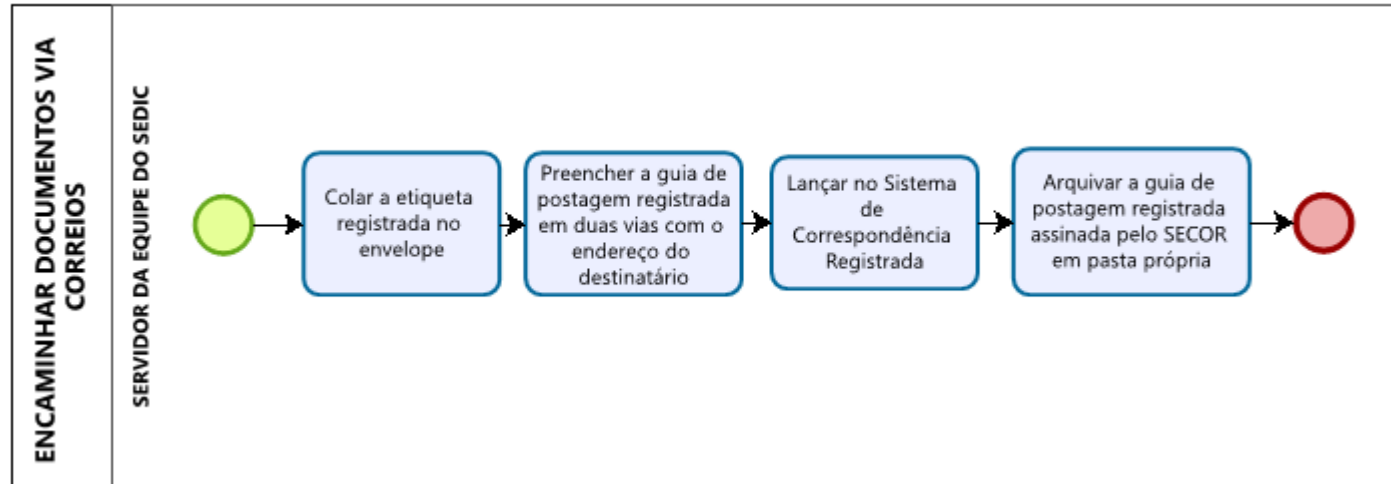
ENCAMINHAR DOCUMENTOS VIA CORREIOS

SERVIDOR DA EQUIPE DO SEDIC

Colar a etiqueta registrada no envelope

Preencher a guia de postagem registrada em duas vias com o endereço do destinatário

Lançar no Sistema de Correspondência Registrada

Arquivar a guia de postagem registrada assinada pelo SECOR em pasta própria